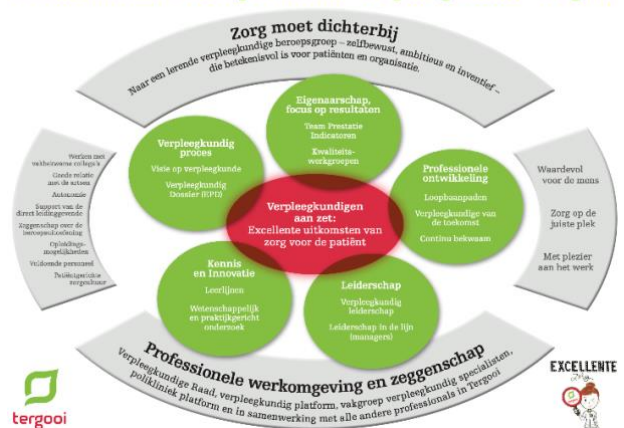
Zorg moet dichterbij

Naar een lerende verpleegkundige beroepsgroep – zelfbewust, ambitieus en inventief – die betekenisvol is voor patiënten en organisatie.

Eigenaarschap, focus op resultaten
Team Prestatie Indicatoren
Kwaliteitswerkgroepen

Verpleegkundig proces
Visie op verpleegkunde
Verpleegkundig Dossier (EPD)

Professionele ontwikkeling
Loopbaanpaden
Verpleegkundige van de toekomst
Continu bekwaam

Verpleegkundigen aan zet:
Excellente uitkomsten van zorg voor de patiënt

Kennis en Innovatie
Leerlijnen
Wetenschappelijk en praktijkgericht onderzoek

Leiderschap
Verpleegkundig leiderschap
Leiderschap in de lijn (managers)

Werken met vakbekwame collega's
Goede relatie met de artsen
Autonomie
Support van de direct leidinggevende
Zeggenschap over de beroepsuitoefening
Opleidingsmogelijkheden
Voldoende personeel
Patiëntgerichte zorgcultuur

Waardevol voor de mens
Zorg op de juiste plek
Met plezier aan het werk

Professionele werkomgeving en zeggenschap
Verpleegkundige Raad, verpleegkundig platform, vakgroep verpleegkundig specialisten, polikliniek platform en in samenwerking met alle andere professionals in Tergooi

tergooi

EXCELLENTE